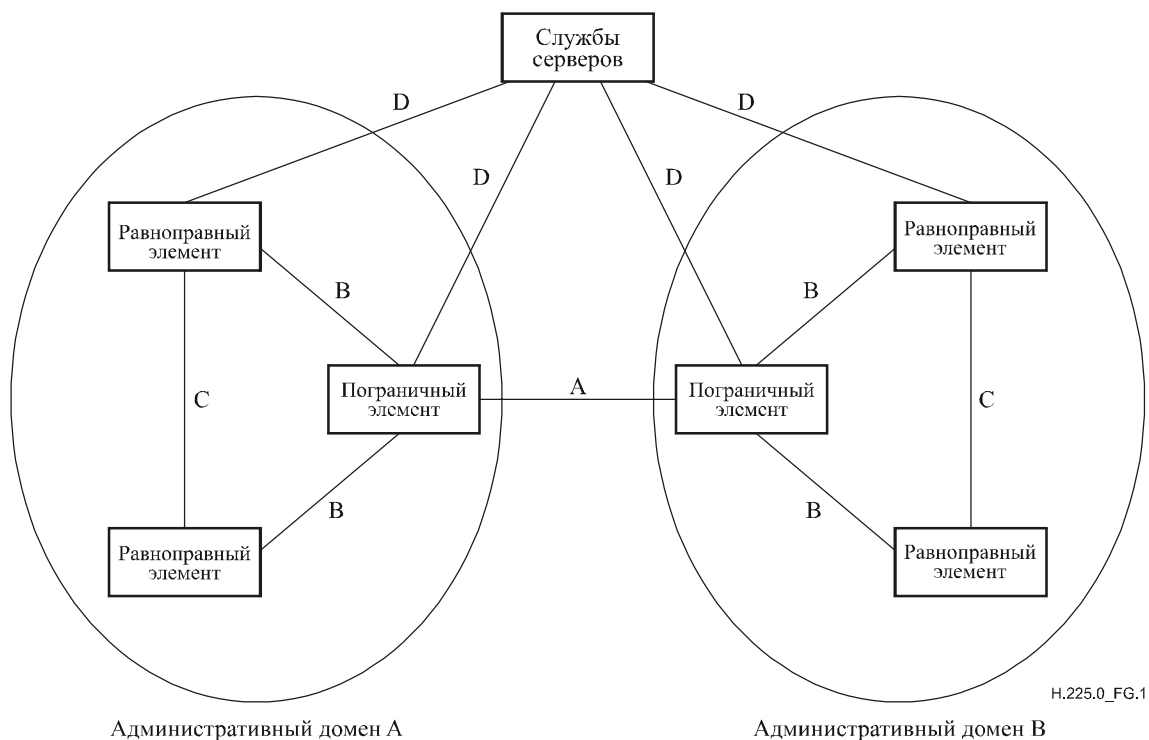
Службы серверов

D

D

D

D

Равноправный элемент

B

C

Пограничный элемент

A

B

Равноправный элемент

Равноправный элемент

B

Пограничный элемент

C

B

Равноправный элемент

H.225.0_FG.1

Административный домен A

Административный домен B